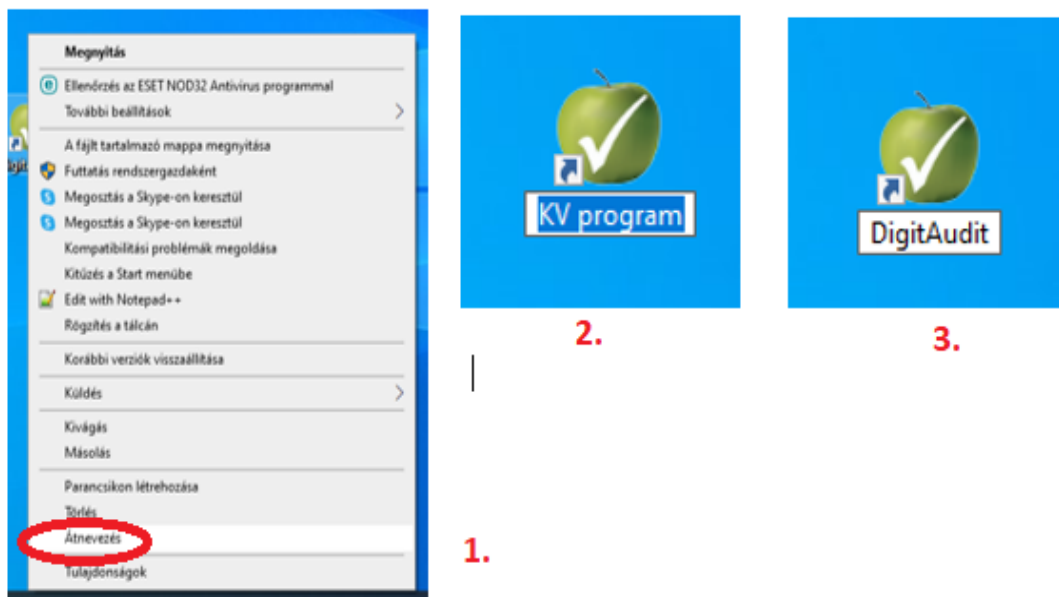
Megnyitás
Ellenőrzés az ESET NOD32 Antivirus programmal
További beállítások
A fájlt tartalmazó mappa megnyitása
Futtatás rendszergazdaként
Megosztás a Skype-on keresztül
Megosztás a Skype-on keresztül
Kompatibilitási problémák megoldása
Kitűzés a Start menübe
Edit with Notepad++
Rögzítés a tálcán
Korábbi verziók visszaállítása
Küldés
Kivágás
Másolás
Parancsikon létrehozása
Törlés
Átnevezés
Tulajdonságok

1.

KV program

2.

DigitAudit

3.